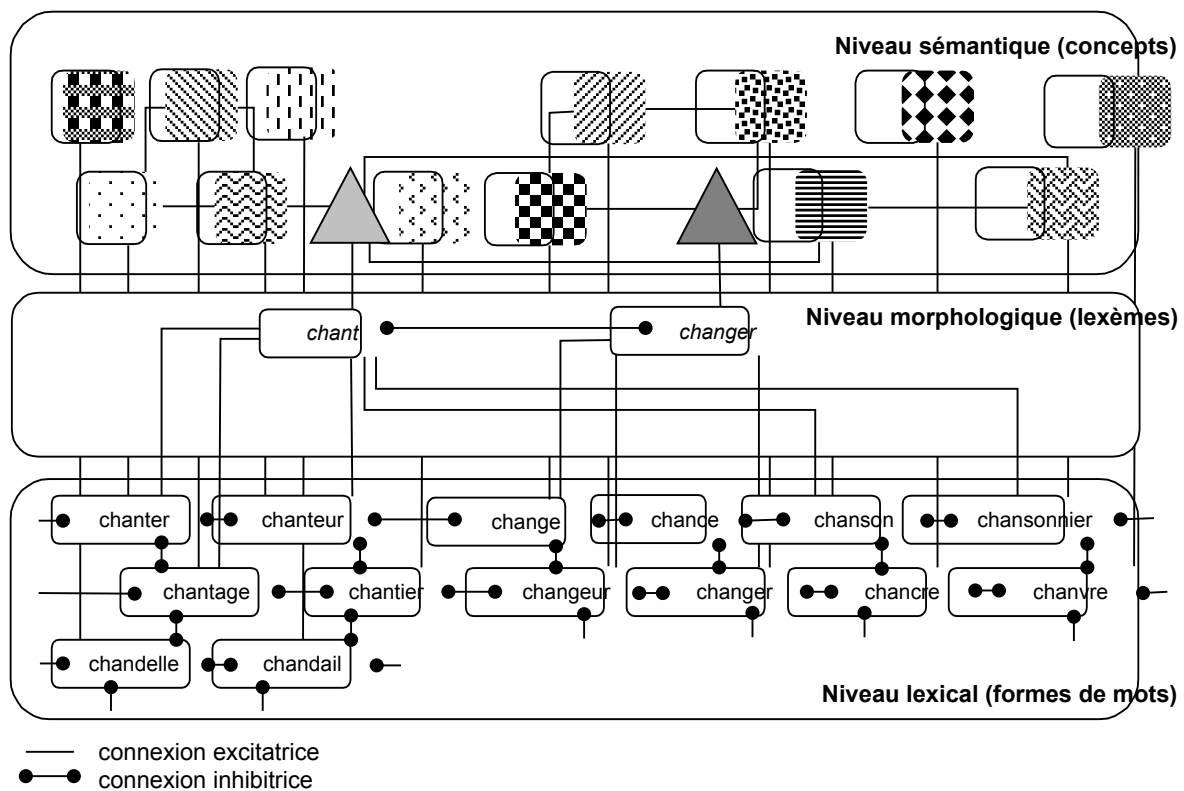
Niveau sémantique (concepts)

Niveau morphologique (lexèmes)

chant

changer

chanter

chanteur

change

chance

chanson

chansonnier

chantage

chantier

changeur

changer

chancre

chanvre

chandelle

chandail

Niveau lexical (formes de mots)

connexion excitatrice

connexion inhibitrice